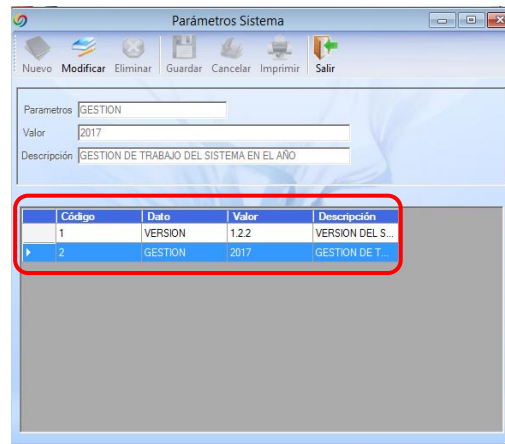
Parámetros Sistema

Nuevo Modificar Eliminar Guardar Cancelar Imprimir Salir

Parametros GESTION
Valor 2017
Descripción GESTION DE TRABAJO DEL SISTEMA EN EL AÑO

| Código | Dato | Valor | Descripción |
|---|---|---|---|
| 1 | VERSION | 1.2.2 | VERSION DEL S... |
| 2 | GESTION | 2017 | GESTION DE T... |